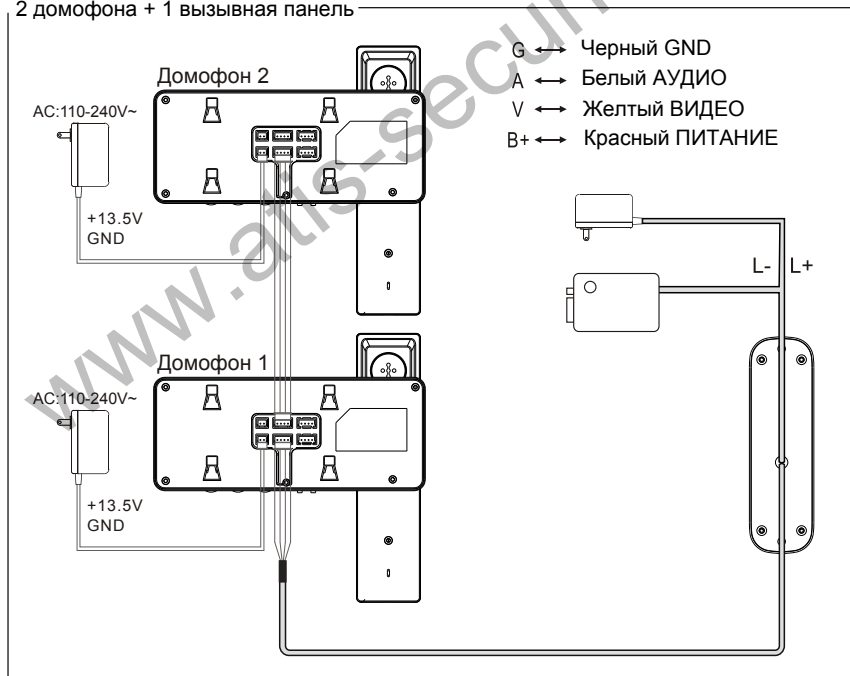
2 домофона + 1 вызывная панель

G ⟷ Черный GND
A ⟷ Белый АУДИО
V ⟷ Желтый ВИДЕО
B+ ⟷ Красный ПИТАНИЕ

Домофон 2

AC:110-240V~

+13.5V
GND

L- L+

Домофон 1

AC:110-240V~

+13.5V
GND

www.atis-security